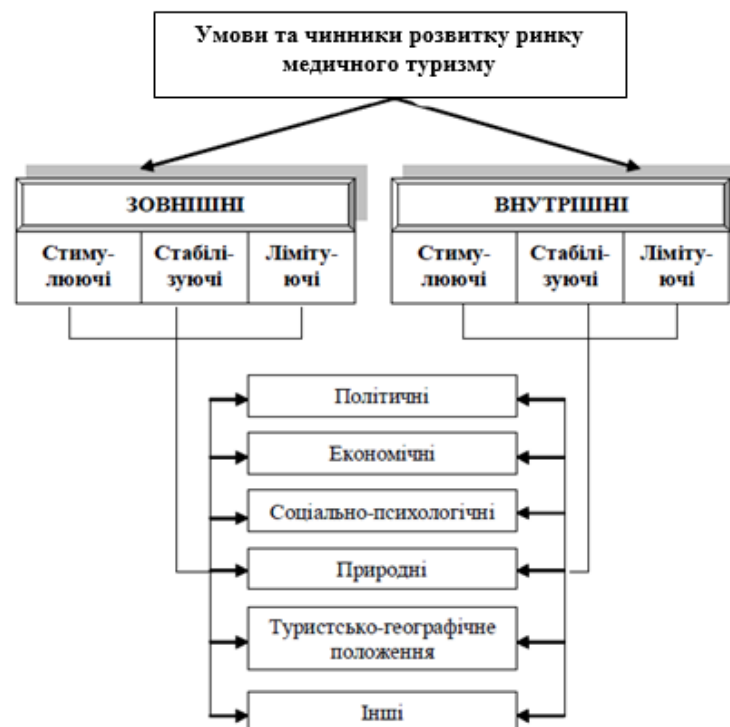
Умови та чинники розвитку ринку медичного туризму

ЗОВНІШНІ

Стимулюючі

Стабілізуючі

Лімітуючі

ВНУТРІШНІ

Стимулюючі

Стабілізуючі

Лімітуючі

Політичні

Економічні

Соціально-психологічні

Природні

Туристсько-географічне положення

Інші